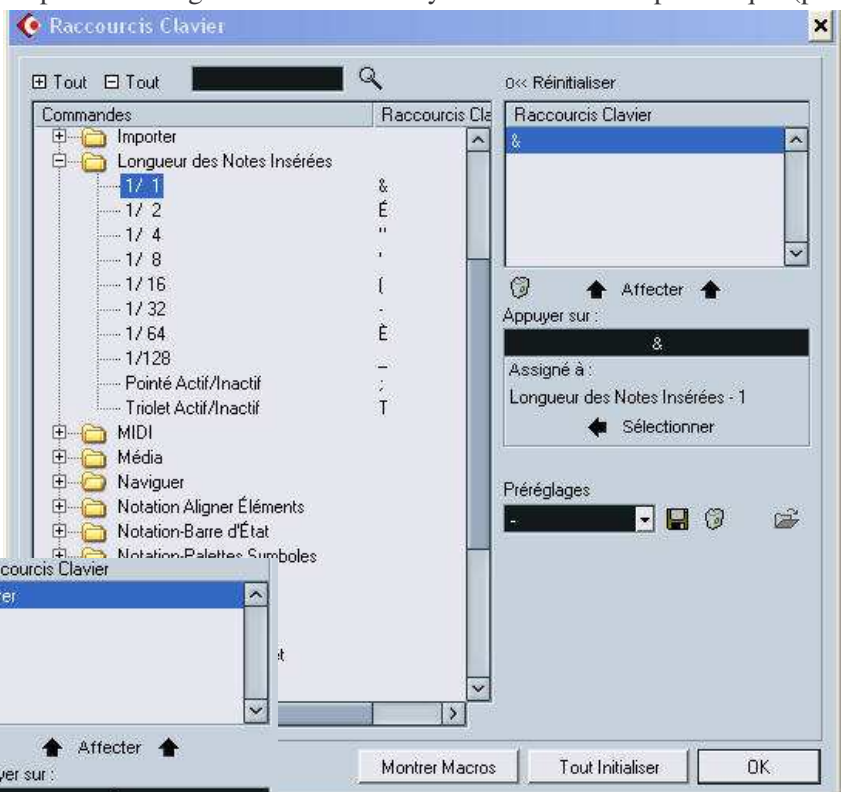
Raccourcis Clavier

⊞ Tout ⊟ Tout

0<< Réinitialiser

| Commandes | Raccourcis Cla |
|---|---|
| Importer | |
| Longueur des Notes Insérées | |
| 1/ 1 | & |
| 1/ 2 | É |
| 1/ 4 | " |
| 1/ 8 | ' |
| 1/ 16 | ( |
| 1/ 32 | - |
| 1/ 64 | È |
| 1/128 | _ |
| Pointé Actif/Inactif | ; |
| Triolet Actif/Inactif | T |
| MIDI | |
| Média | |
| Naviguer | |
| Notation Aligner Éléments | |
| Notation-Barre d'État | |
| Notation-Palettes Symboles | |

Raccourcis Clavier
&

Affecter

Appuyer sur :
&

Assigné à :
Longueur des Notes Insérées - 1

Sélectionner

Préréglages
-

ccourcis Clavier
er

Affecter
yer sur :

t

Montrer Macros

Tout Initialiser

OK